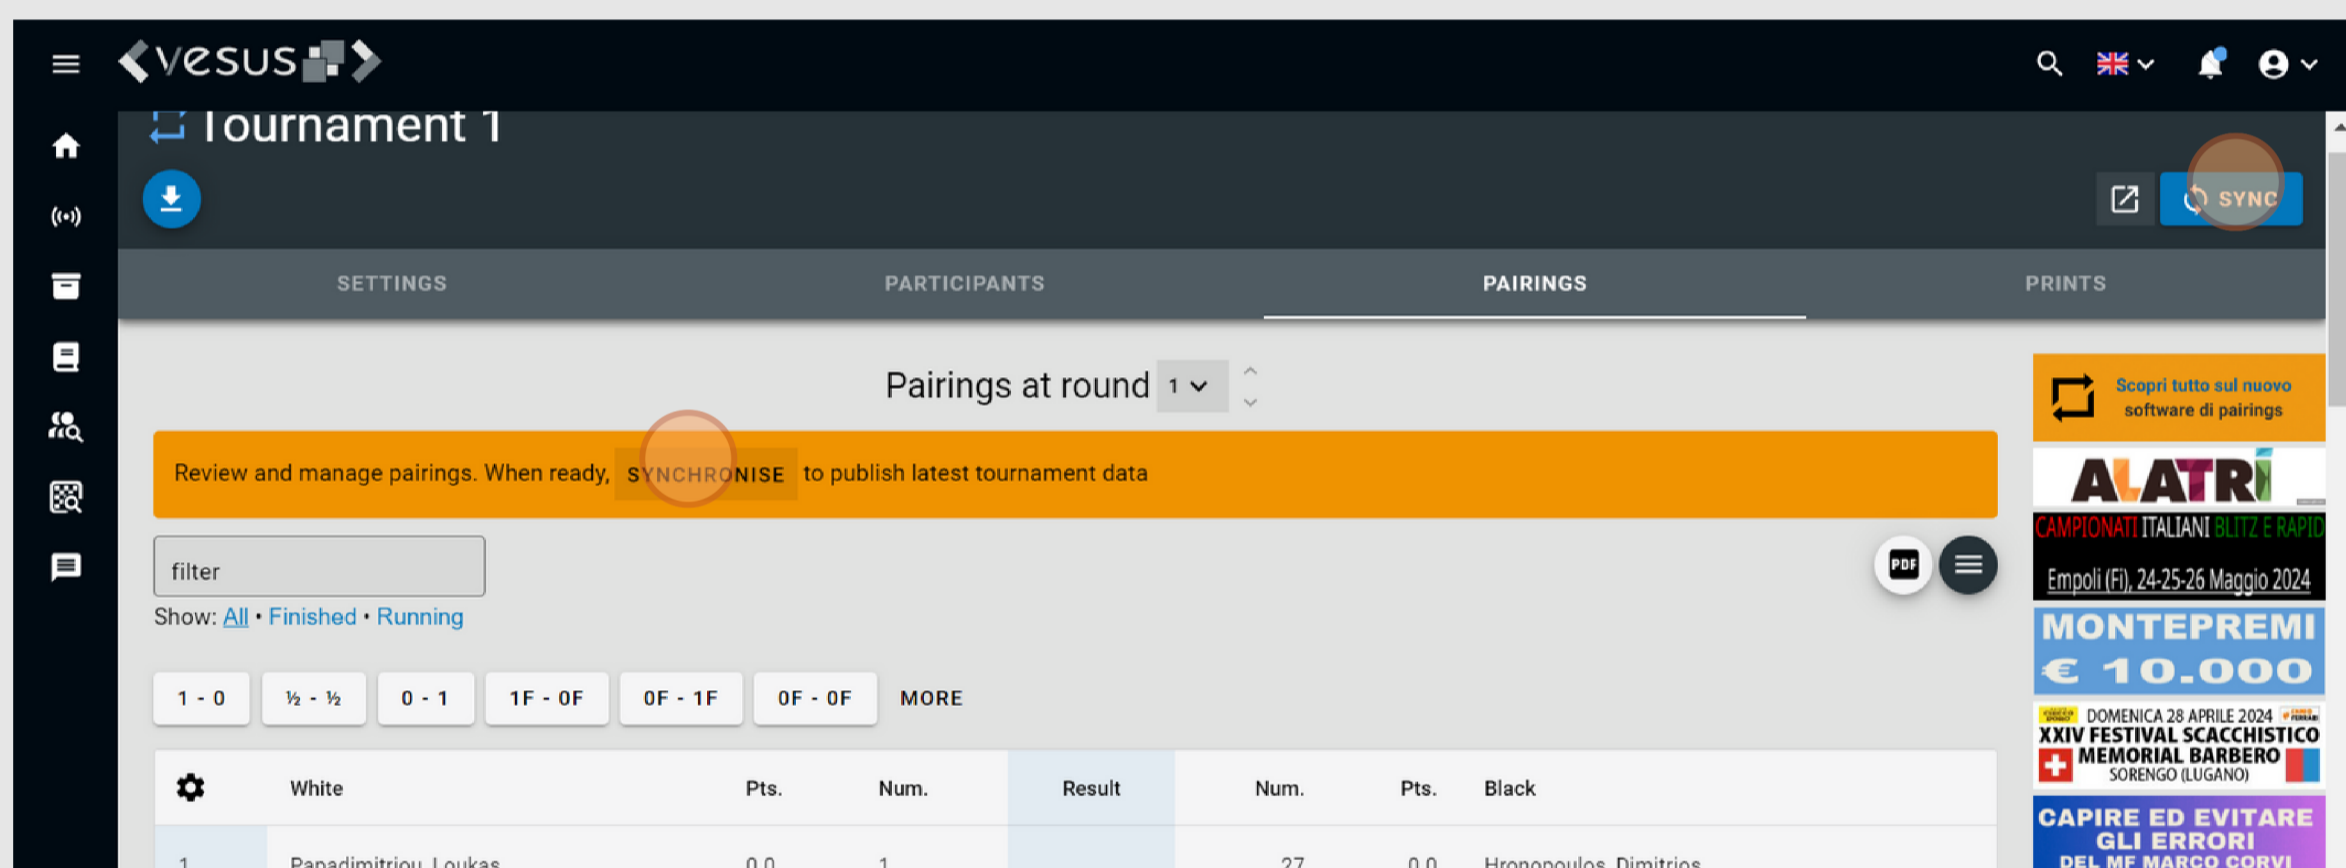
vesus

Tournament 1

SYNC

SETTINGS PARTICIPANTS PAIRINGS PRINTS

Pairings at round 1

Review and manage pairings. When ready, SYNCHRONISE to publish latest tournament data

filter

Show: All • Finished • Running

1 - 0 ½ - ½ 0 - 1 1F - 0F 0F - 1F 0F - 0F MORE

PDF

| | White | Pts. | Num. | Result | Num. | Pts. | Black |
|---|---|---|---|---|---|---|---|
| 1 | Papadimitriou, Loukas | 0.0 | 1 | | 27 | 0.0 | Hronopoulos, Dimitrios |

Scopri tutto sul nuovo software di pairings

ALATRI

CAMPIONATI ITALIANI BLITZ E RAPID

Empoli (Fi), 24-25-26 Maggio 2024

MONTEPREMI € 10.000

DOMENICA 28 APRILE 2024

XXIV FESTIVAL SCACCHISTICO MEMORIAL BARBERO

SORENGO (LUGANO)

CAPIRE ED EVITARE GLI ERRORI DEL MF MARCO CORVI